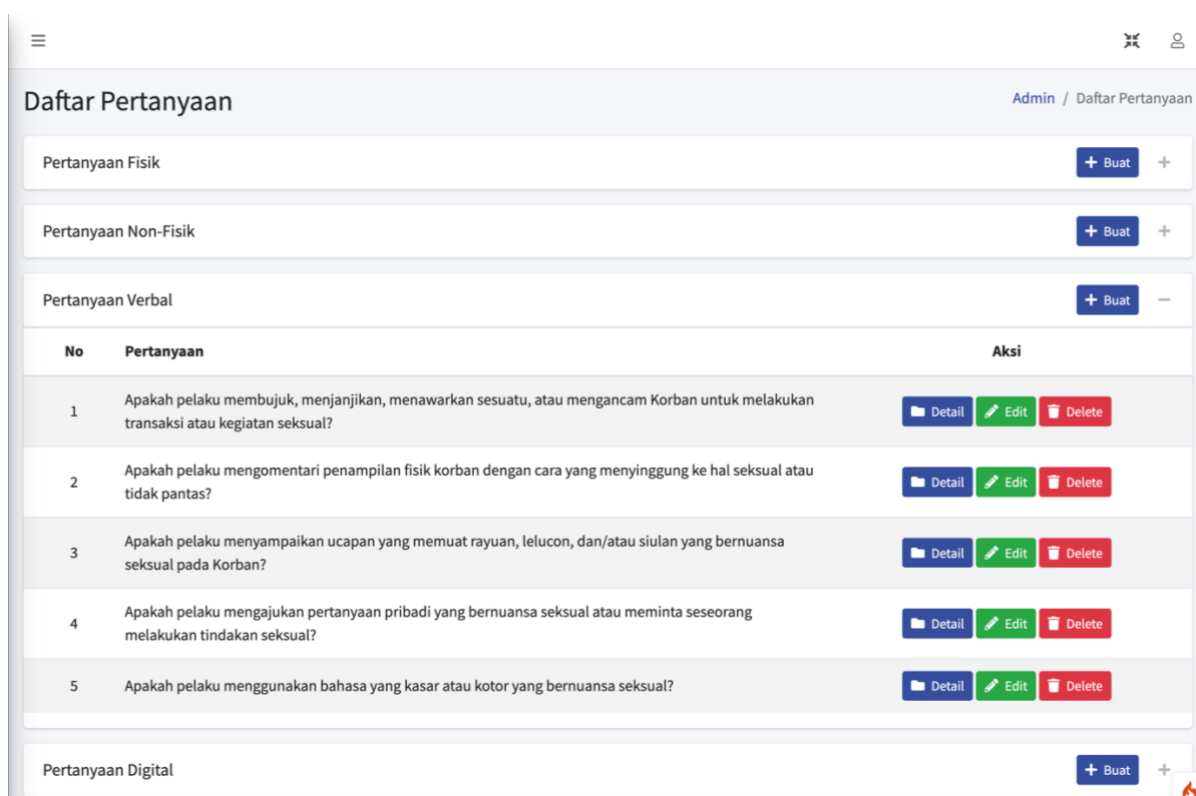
Daftar Pertanyaan

Admin / Daftar Pertanyaan

Pertanyaan Fisik

+ Buat +

Pertanyaan Non-Fisik

+ Buat +

Pertanyaan Verbal

+ Buat −

| No | Pertanyaan | Aksi |
|---|---|---|
| 1 | Apakah pelaku membujuk, menjanjikan, menawarkan sesuatu, atau mengancam Korban untuk melakukan transaksi atau kegiatan seksual? | Detail Edit Delete |
| 2 | Apakah pelaku mengomentari penampilan fisik korban dengan cara yang menyinggung ke hal seksual atau tidak pantas? | Detail Edit Delete |
| 3 | Apakah pelaku menyampaikan ucapan yang memuat rayuan, lelucon, dan/atau siulan yang bernuansa seksual pada Korban? | Detail Edit Delete |
| 4 | Apakah pelaku mengajukan pertanyaan pribadi yang bernuansa seksual atau meminta seseorang melakukan tindakan seksual? | Detail Edit Delete |
| 5 | Apakah pelaku menggunakan bahasa yang kasar atau kotor yang bernuansa seksual? | Detail Edit Delete |

Pertanyaan Digital

+ Buat +